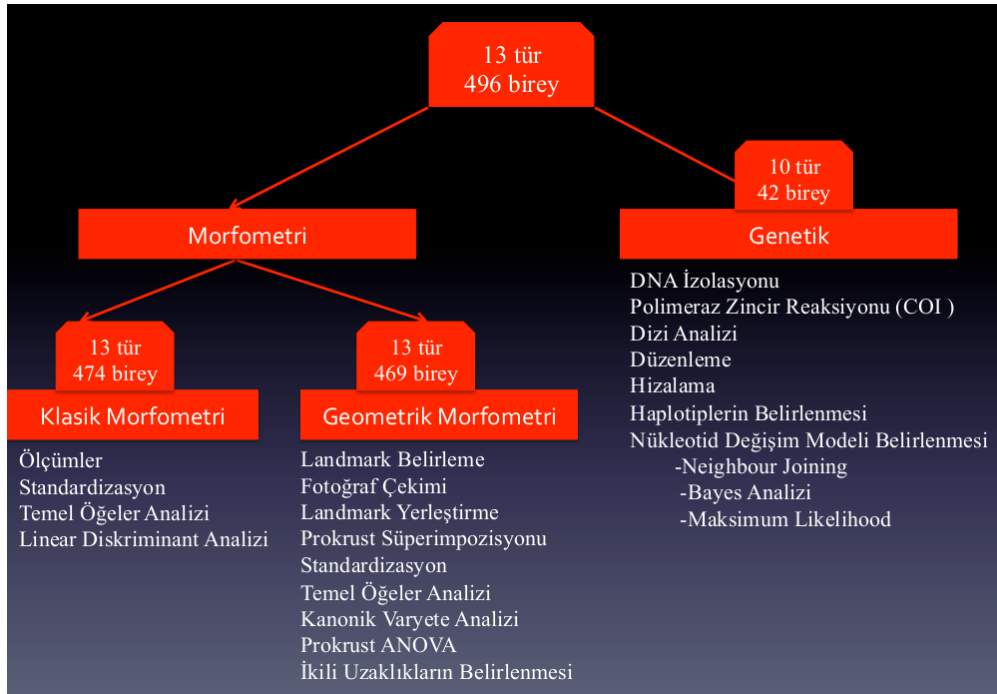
13 tür
496 birey

Morfometri

10 tür
42 birey

Genetik

13 tür
474 birey

Klasik Morfometri

Ölçümler
Standardizasyon
Temel Öğeler Analizi
Linear Diskriminant Analizi

13 tür
469 birey

Geometrik Morfometri

Landmark Belirleme
Fotoğraf Çekimi
Landmark Yerleştirme
Prokrust Süperimpozisyonu
Standardizasyon
Temel Öğeler Analizi
Kanonik Varyete Analizi
Prokrust ANOVA
İkili Uzaklıkların Belirlenmesi

DNA İzolasyonu
Polimeraz Zincir Reaksiyonu (COI )
Dizi Analizi
Düzenleme
Hizalama
Haplotiplerin Belirlenmesi
Nükleotid Değişim Modeli Belirlenmesi
-Neighbour Joining
-Bayes Analizi
-Maksimum Likelihood